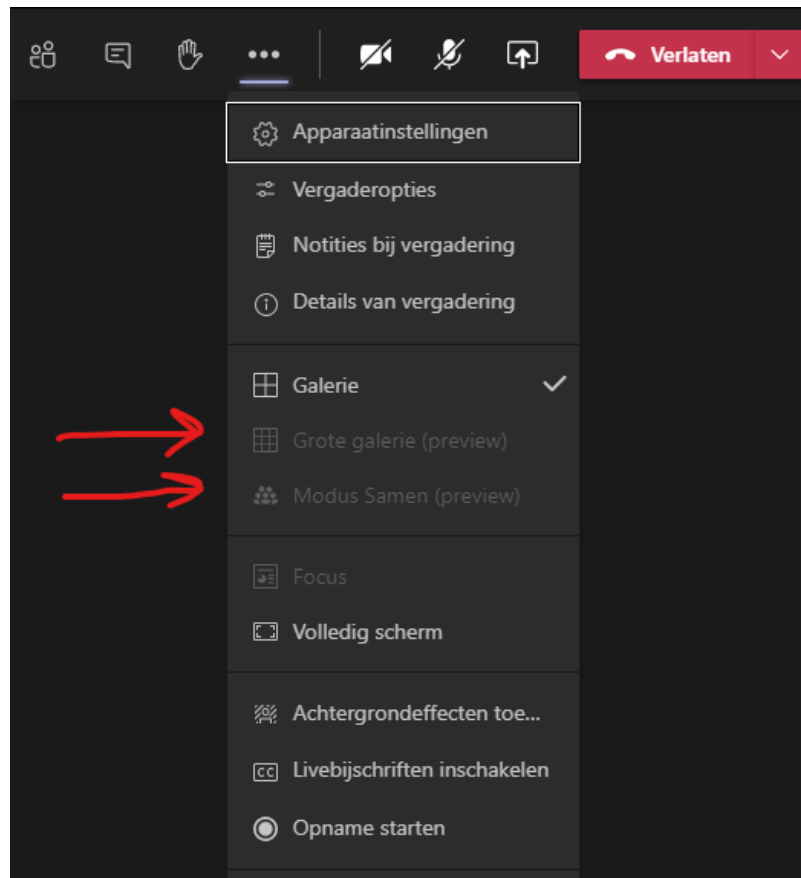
Verlaten

Apparaatinstellingen
Vergaderopties
Notities bij vergadering
Details van vergadering

Galerie
Grote galerie (preview)
Modus Samen (preview)

Focus
Volledig scherm

Achtergrondeffecten toe...
Livebijschriften inschakelen
Opname starten